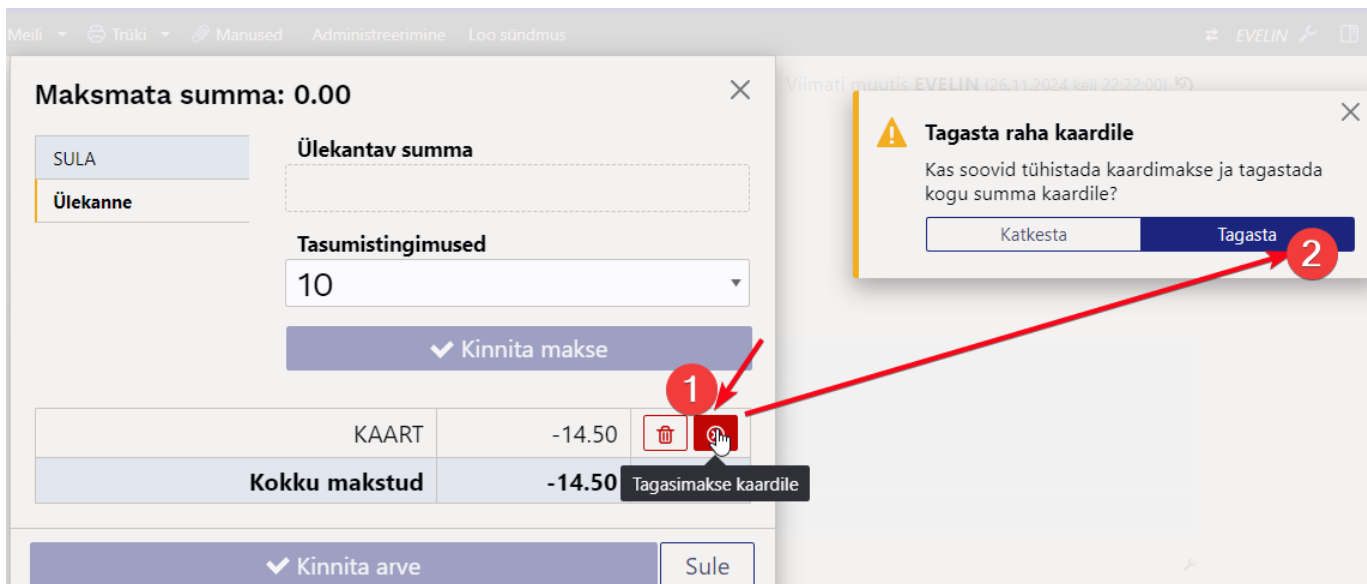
Meili Trüki Manused Administreerimine Loo sündmus EVELIN

Viimati muutis EVELIN (26.11.2024 kell 22:22:00)

Maksmata summa: 0.00

SULA
Ülekanne

Ülekantav summa

Tasumistingimused
10

Kinnita makse

1

| KAART | -14.50 |
|---|---|
| Kokku makstud | -14.50 |

Tagasimakse kaardile

Kinnita arve
Sule

Tagasta raha kaardile
Kas soovid tühistada kaardimakse ja tagastada kogu summa kaardile?
Katkesta
Tagasta
2